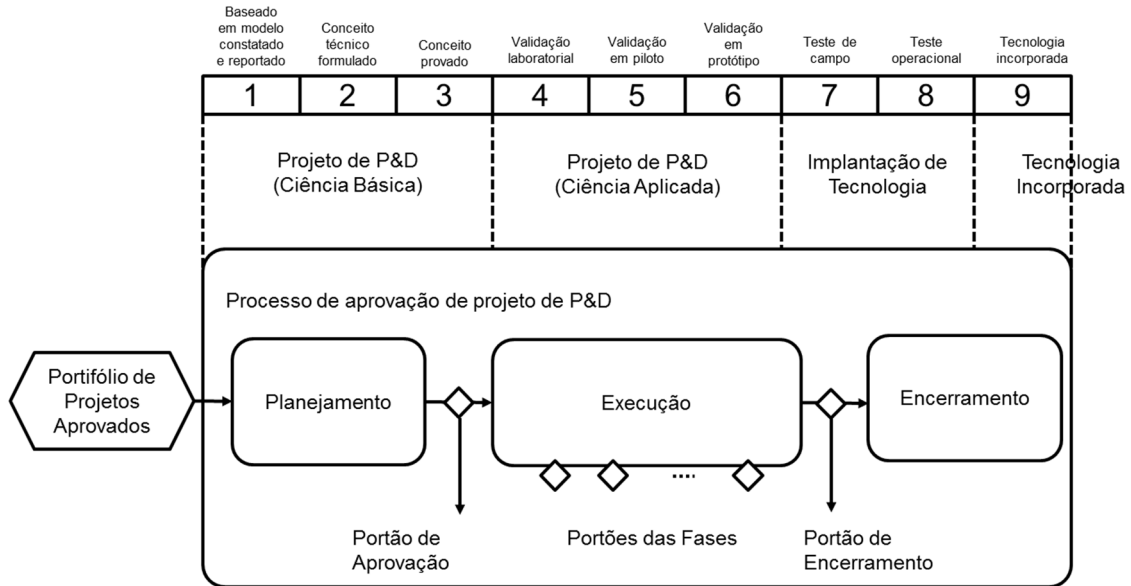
Baseado em modelo constatado e reportado
Conceito técnico formulado
Conceito provado
Validação laboratorial
Validação em piloto
Validação em protótipo
Teste de campo
Teste operacional
Tecnologia incorporada

| 1 | 2 | 3 | 4 | 5 | 6 | 7 | 8 | 9 |
|---|---|---|---|---|---|---|---|---|

Projeto de P&D (Ciência Básica)
Projeto de P&D (Ciência Aplicada)
Implantação de Tecnologia
Tecnologia Incorporada

Processo de aprovação de projeto de P&D

Portifólio de Projetos Aprovados
Planejamento
Execução
....
Encerramento

Portão de Aprovação
Portões das Fases
Portão de Encerramento